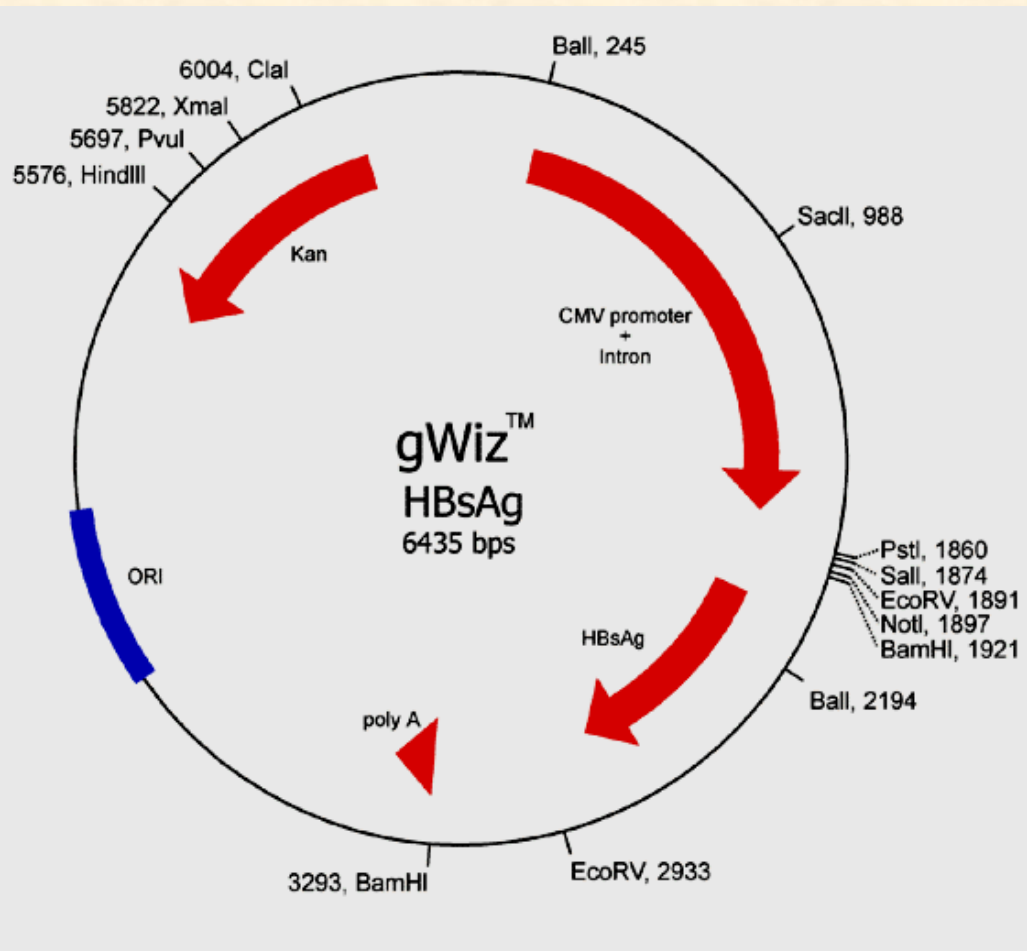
BalI, 245

6004, ClaI

5822, XmaI

5697, PvuI

5576, HindIII

SacII, 988

Kan

CMV promoter
+
Intron

gWiz™
HBsAg
6435 bps

PstI, 1860
SalI, 1874
EcoRV, 1891
NotI, 1897
BamHI, 1921

ORI

HBsAg

BalI, 2194

poly A

3293, BamHI

EcoRV, 2933